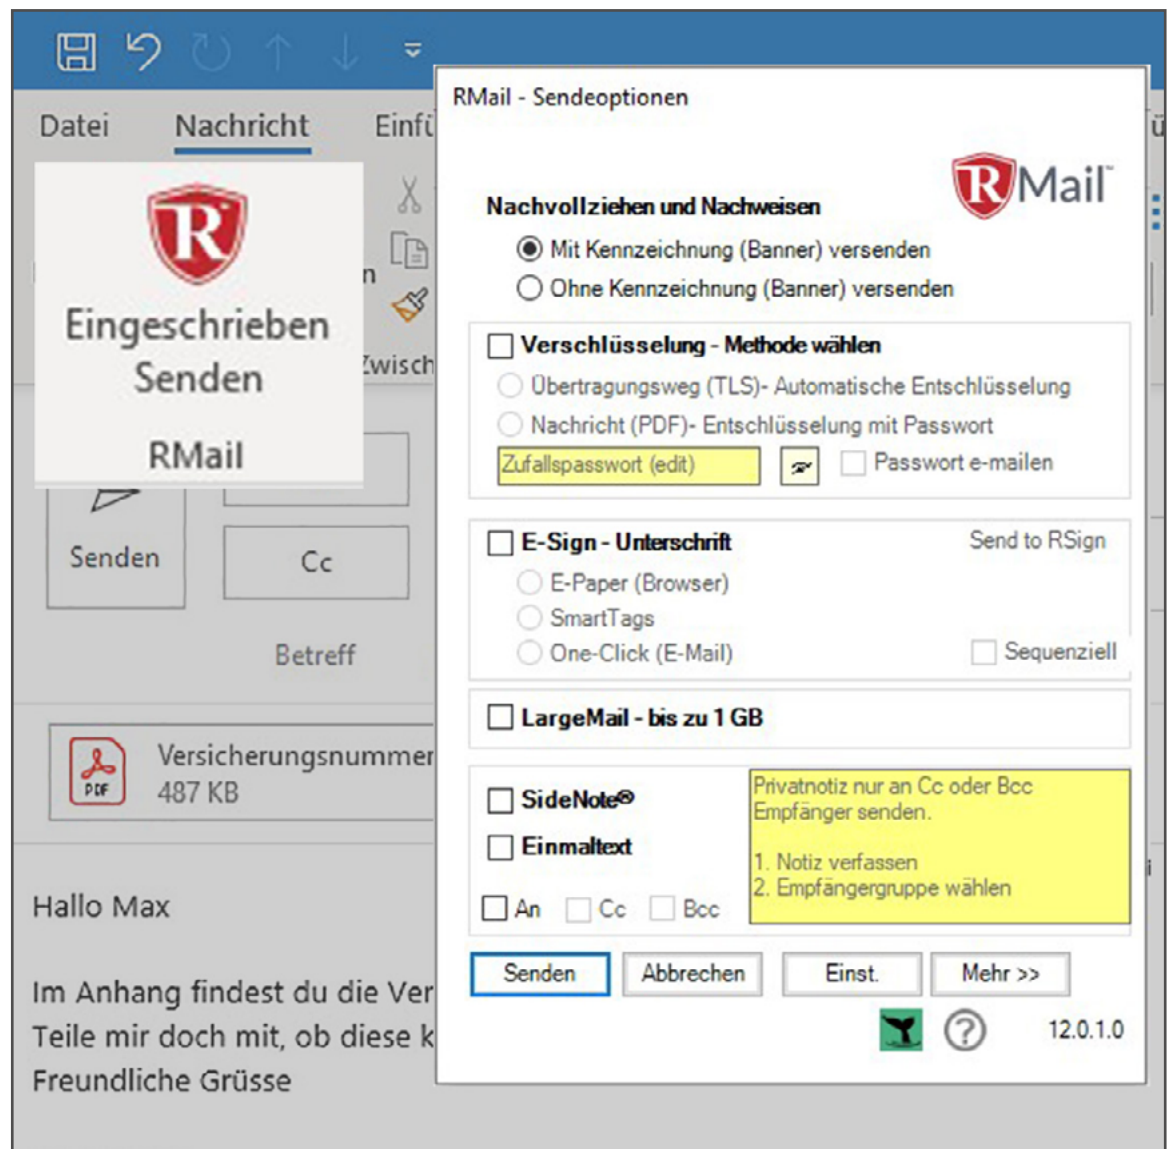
Datei Nachricht Einfü

R

Eingeschrieben Senden

RMail

n

Zwisch

Senden

Cc

Betreff

Versicherungsnummer
487 KB

Hallo Max

Im Anhang findest du die Ver
Teile mir doch mit, ob diese k
Freundliche Grüsse

RMail - Sendeoptionen

RMail

Nachvollziehen und Nachweisen

Mit Kennzeichnung (Banner) versenden

Ohne Kennzeichnung (Banner) versenden

Verschlüsselung - Methode wählen

Übertragungsweg (TLS)- Automatische Entschlüsselung

Nachricht (PDF)- Entschlüsselung mit Passwort

Zufallspasswort (edit)

Passwort e-mailen

E-Sign - Unterschrift

Send to RSign

E-Paper (Browser)

SmartTags

One-Click (E-Mail)

Sequenziell

LargeMail - bis zu 1 GB

SideNote®

Einmaltext

An Cc Bcc

Privatnotiz nur an Cc oder Bcc Empfänger senden.

1. Notiz verfassen
2. Empfängergruppe wählen

Senden Abbrechen Einst. Mehr >>

12.0.1.0